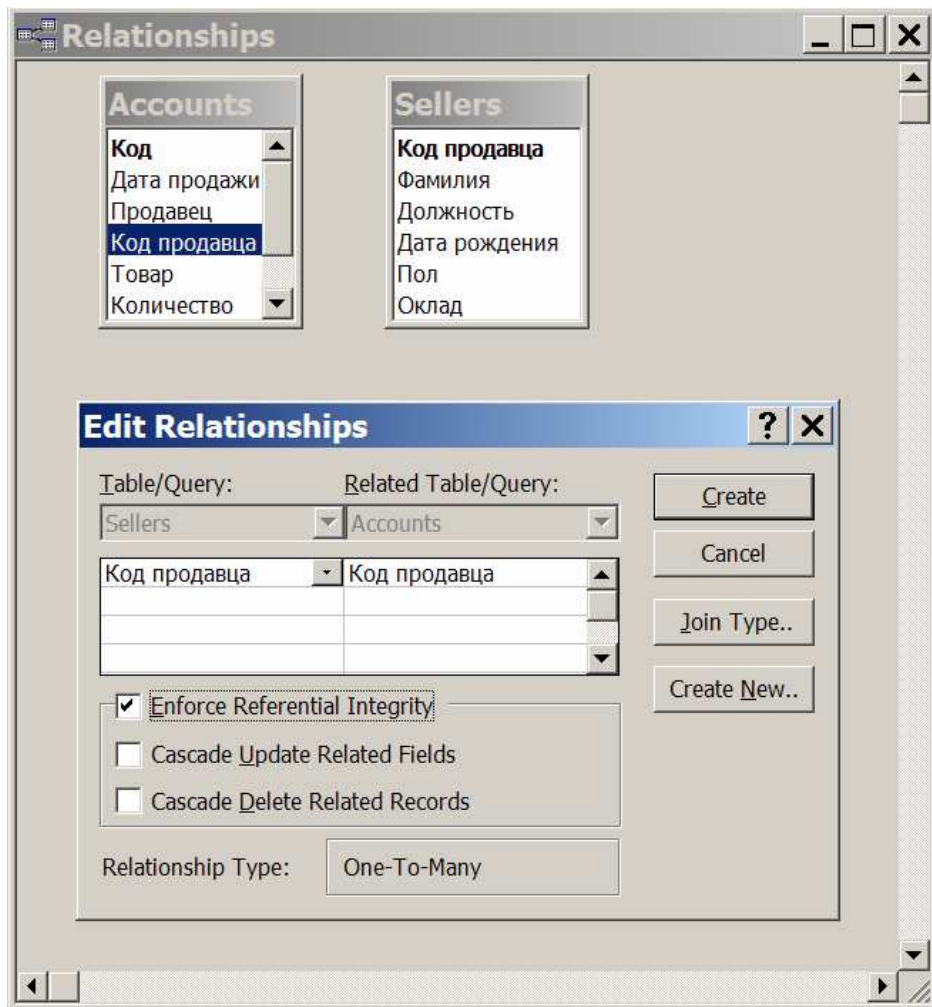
Relationships

Accounts
Код
Дата продажи
Продавец
Код продавца
Товар
Количество

Sellers
Код продавца
Фамилия
Должность
Дата рождения
Пол
Оклад

Edit Relationships

?

Table/Query:
Sellers

Related Table/Query:
Accounts

| Код продавца | Код продавца |
|---|---|
| | |
| | |
| | |

Create

Cancel

Join Type..

Create New..

Enforce Referential Integrity

Cascade Update Related Fields

Cascade Delete Related Records

Relationship Type: One-To-Many